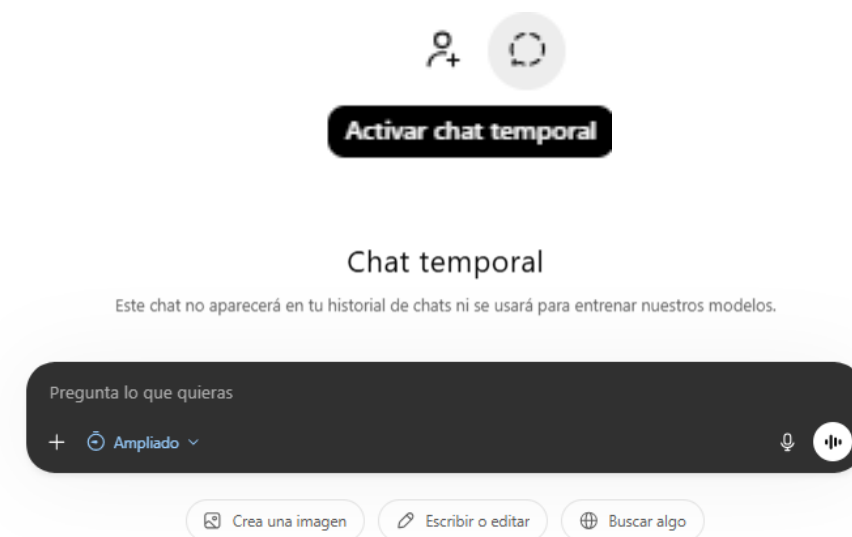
Activar chat temporal

Chat temporal

Este chat no aparecerá en tu historial de chats ni se usará para entrenar nuestros modelos.

Pregunta lo que quieras

+ Ampliado

Crea una imagen
Escribir o editar
Buscar algo